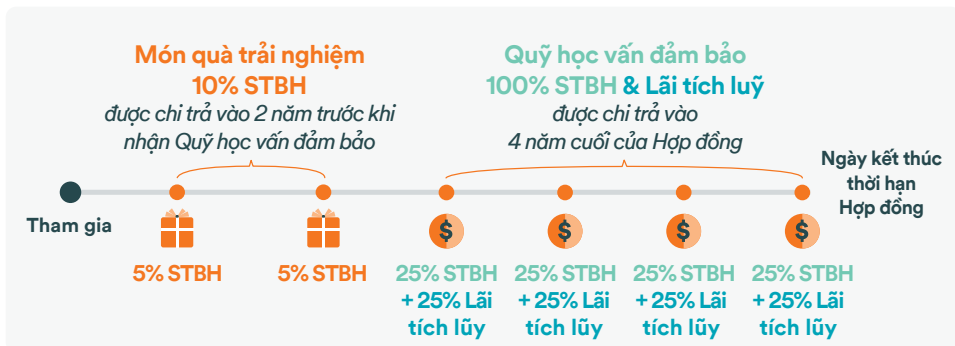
Món quà trải nghiệm
10% STBH
được chi trả vào 2 năm trước khi nhận Quỹ học vấn đảm bảo

Quỹ học vấn đảm bảo
100% STBH & Lãi tích luỹ
được chi trả vào 4 năm cuối của Hợp đồng

Ngày kết thúc thời hạn Hợp đồng

Tham gia

5% STBH

5% STBH

25% STBH + 25% Lãi tích lũy

25% STBH + 25% Lãi tích lũy

25% STBH + 25% Lãi tích lũy

25% STBH + 25% Lãi tích lũy